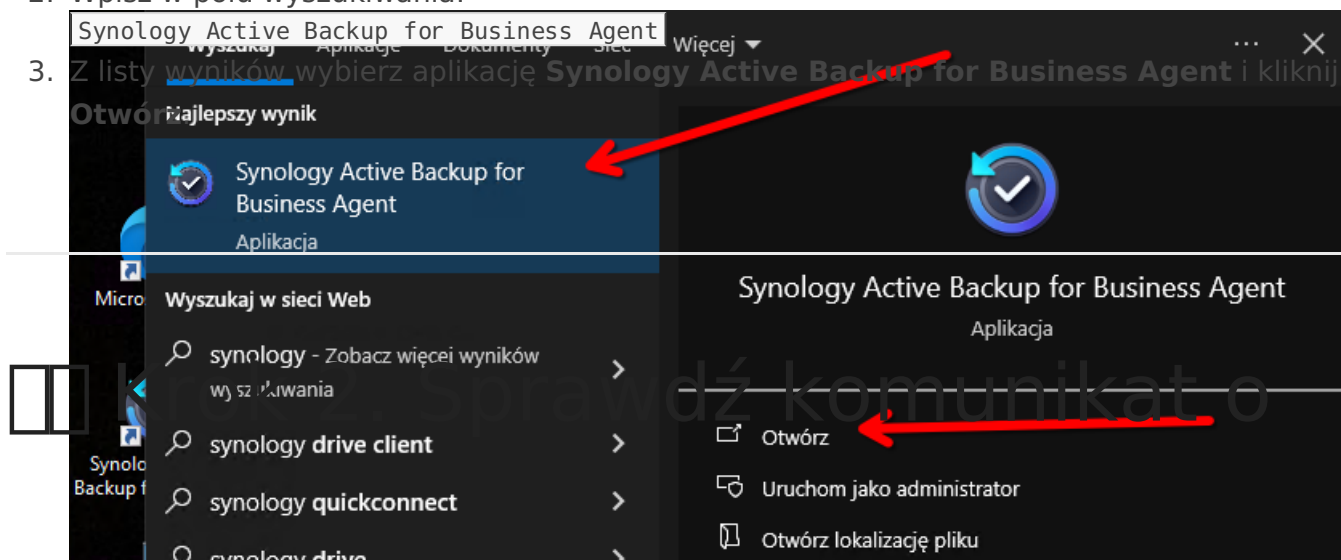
2. Wpisz w pole wyszukiwania: Synology Active Backup for Business Agent

Wyszukaj Aplikacje Dokumenty Sieć Więcej ▾ ··· ✕

3. Z listy wyników wybierz aplikację **Synology Active Backup for Business Agent** i kliknij **Otwórz**

Najlepszy wynik

Synology Active Backup for Business Agent
Aplikacja

Micro

Wyszukaj w sieci Web

synology - Zobacz więcej wyników wyszukiwania

synology **drive client**

synology **quickconnect**

synology **drive**

Synolo Backup f

Synology Active Backup for Business Agent
Aplikacja

Otwórz

Uruchom jako administrator

Otwórz lokalizację pliku

Krok 2: Sprawdź komunikat o